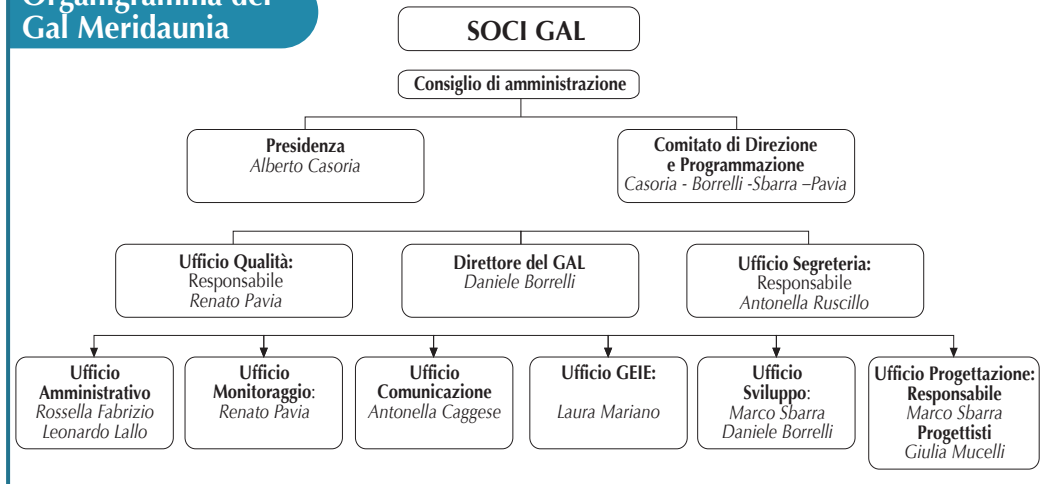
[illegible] del
Gal Meridaunia

SOCI GAL

Consiglio di amministrazione

Presidenza
Alberto Casoria

Comitato di Direzione e Programmazione
Casoria - Borrelli -Sbarra –Pavia

Ufficio Qualità:
Responsabile
Renato Pavia

Direttore del GAL
Daniele Borrelli

Ufficio Segreteria:
Responsabile
Antonella Ruscillo

Ufficio Amministrativo
Rossella Fabrizio
Leonardo Lallo

Ufficio Monitoraggio:
Renato Pavia

Ufficio Comunicazione
Antonella Caggese

Ufficio GEIE:
Laura Mariano

Ufficio Sviluppo:
Marco Sbarra
Daniele Borrelli

Ufficio Progettazione: Responsabile
Marco Sbarra
Progettisti
Giulia Mucelli